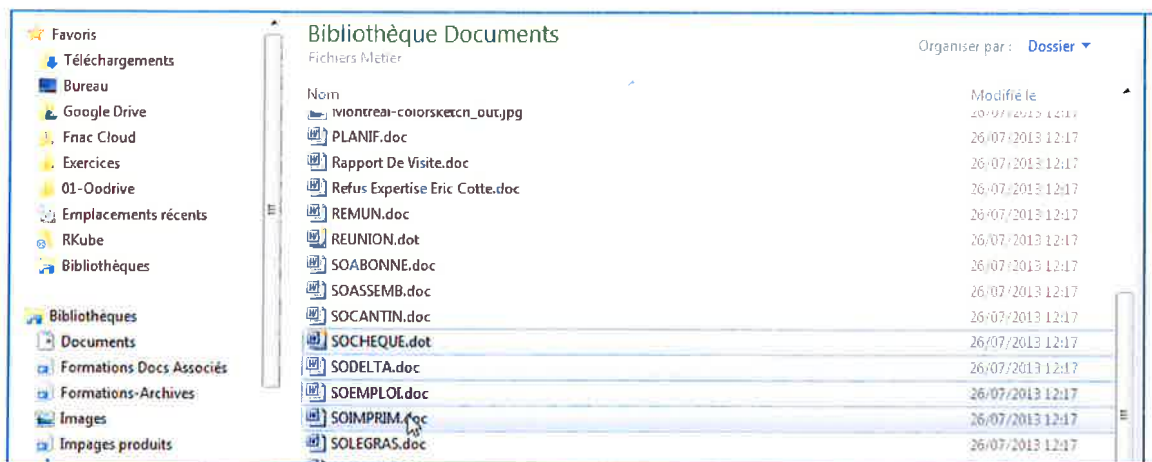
Favoris
Téléchargements
Bureau
Google Drive
Fnac Cloud
Exercices
01-Oodrive
Emplacements récents
RKube
Bibliothèques

Bibliothèques
Documents
Formations Docs Associés
Formations-Archives
Images
Impages produits

Bibliothèque Documents
Fichiers Metier

Organiser par : Dossier

| Nom | Modifié le |
|---|---|
| Montreal-colorsketch_out.jpg | 26/07/2013 12:17 |
| PLANIF.doc | 26/07/2013 12:17 |
| Rapport De Visite.doc | 26/07/2013 12:17 |
| Refus Expertise Eric Cotte.doc | 26/07/2013 12:17 |
| REMUN.doc | 26/07/2013 12:17 |
| REUNION.dot | 26/07/2013 12:17 |
| SOABONNE.doc | 26/07/2013 12:17 |
| SOASSEMB.doc | 26/07/2013 12:17 |
| SOCANTIN.doc | 26/07/2013 12:17 |
| SOCHEQUE.dot | 26/07/2013 12:17 |
| SODELTA.doc | 26/07/2013 12:17 |
| SOEMPLOI.doc | 26/07/2013 12:17 |
| SOIMPRIM.doc | 26/07/2013 12:17 |
| SOLEGRAS.doc | 26/07/2013 12:17 |